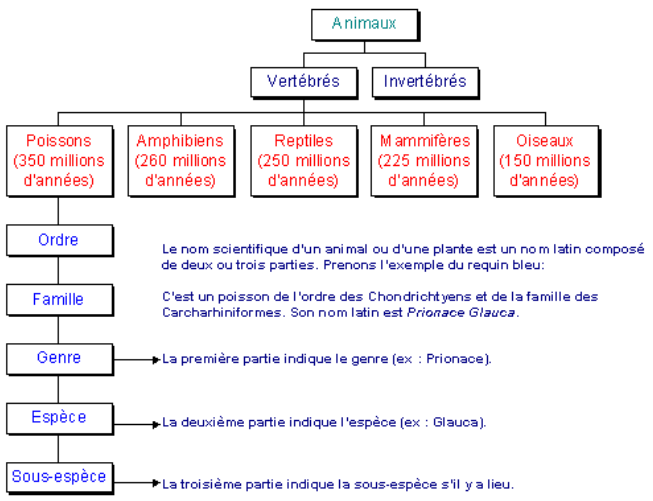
Animaux

Vertébrés

Invertébrés

Poissons (350 millions d'années)

Amphibiens (260 millions d'années)

Reptiles (250 millions d'années)

Mammifères (225 millions d'années)

Oiseaux (150 millions d'années)

Ordre

Famille

Genre

Espèce

Sous-espèce

Le nom scientifique d'un animal ou d'une plante est un nom latin composé de deux ou trois parties. Prenons l'exemple du requin bleu:

C'est un poisson de l'ordre des Chondrichtyens et de la famille des Carcharhiniformes. Son nom latin est *Prionace Glauca*.

La première partie indique le genre (ex : Prionace).

La deuxième partie indique l'espèce (ex : Glauca).

La troisième partie indique la sous-espèce s'il y a lieu.